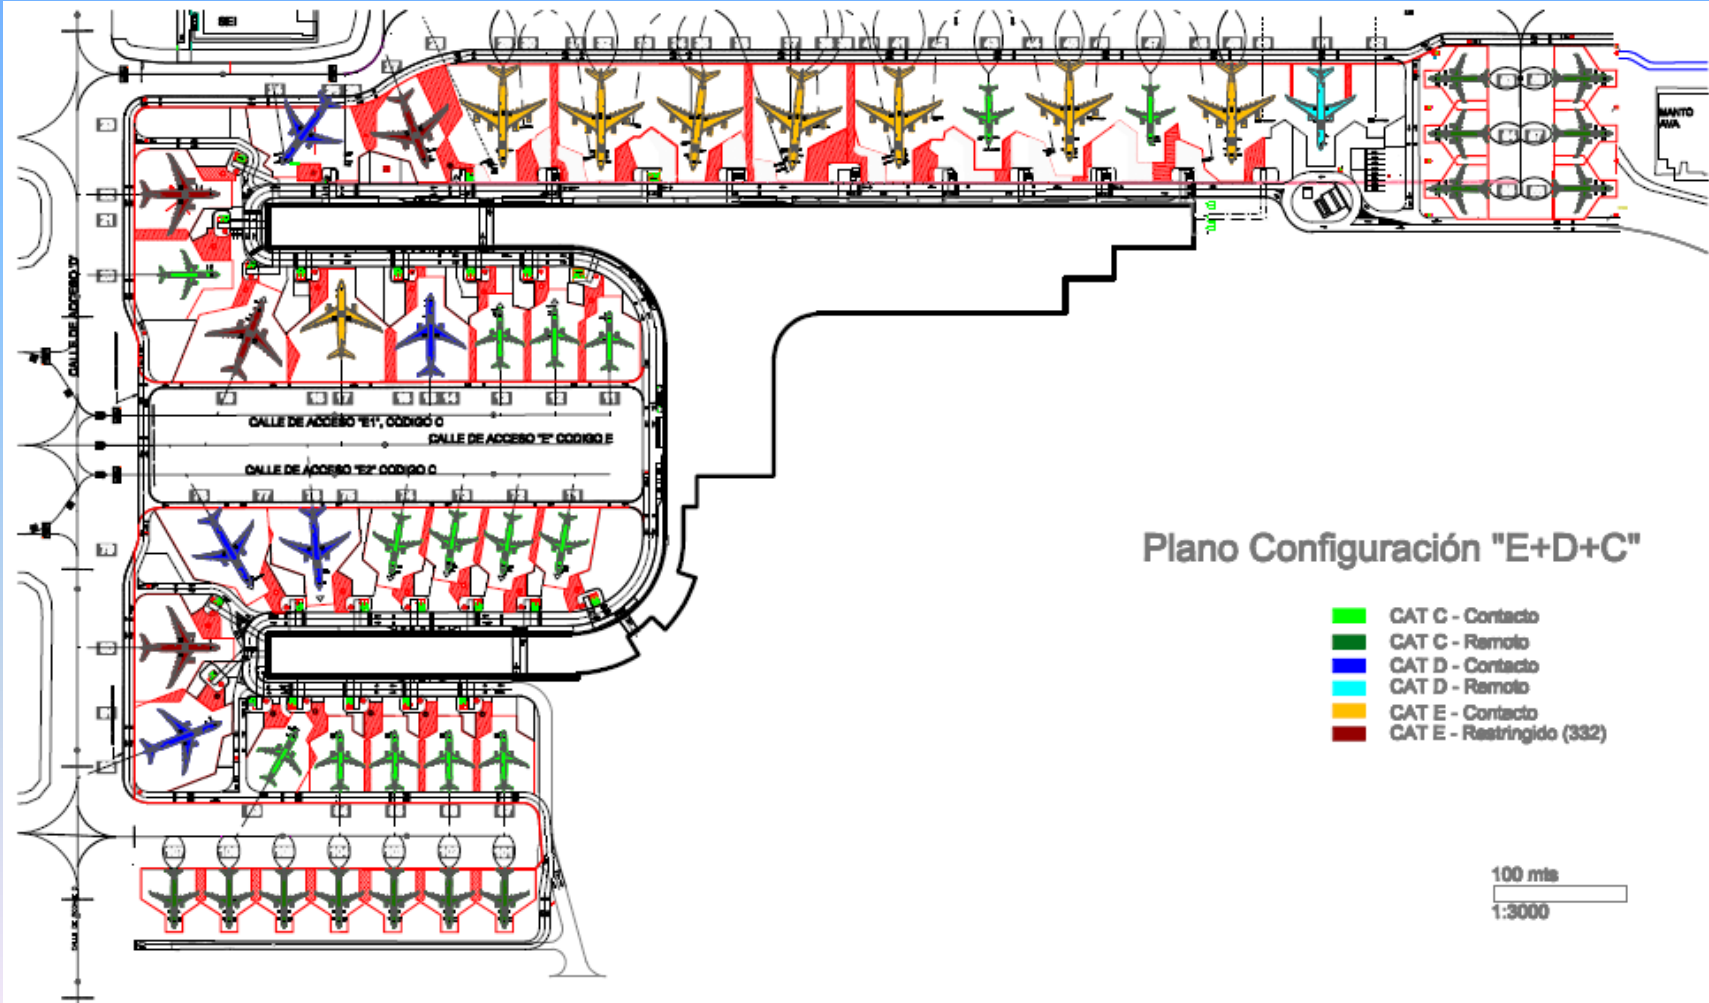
SEI

CALLE DE ACCESO "D"

CALLE DE ACCESO "E1", CODIGO C

CALLE DE ACCESO "E" CODIGO E

CALLE DE ACCESO "E2" CODIGO C

MANTO AVA.

Plano Configuración "E+D+C"

CAT C - Contacto
CAT C - Remoto
CAT D - Contacto
CAT D - Remoto
CAT E - Contacto
CAT E - Restringido (332)

100 mts
1:3000